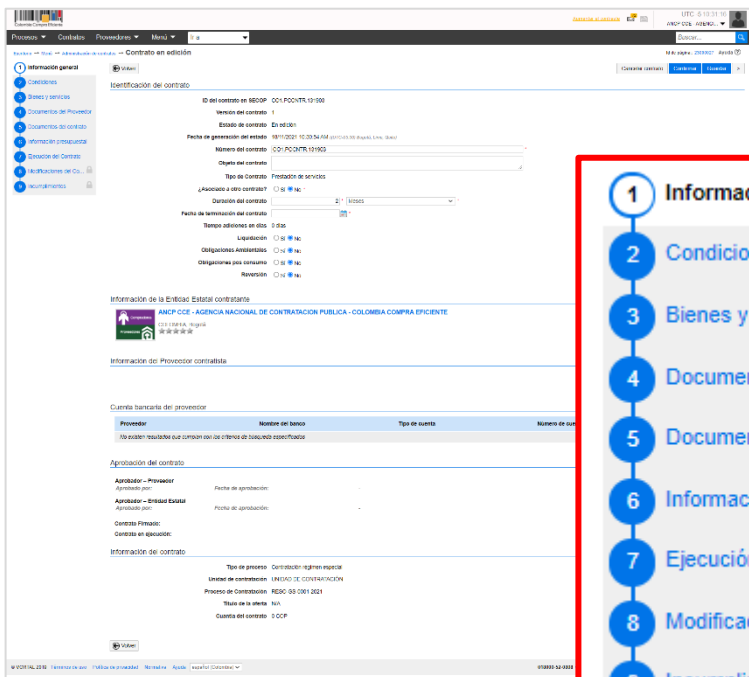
Colombia Compra Eficiente

Agregar al carrusel

UTC 6:13:31:16

ANCP CCE - AGENCIA...

Procesos ▼ Contratos Proveedores ▼ Menú ▼ Ir a

Buscar...

Escritorio → Buzón → Administración de contratos → Contrato en edición

Mi/o página: 20/09/21 Ayuda

1 Información general

2 Condiciones

3 Bienes y servicios

4 Documentos del Proveedor

5 Documentos del contrato

6 Información presupuestal

7 Ejecución del Contrato

8 Modificaciones del Co...

9 Incumplimientos

Volver

Generar contrato Confirmar Guardar

Identificación del contrato

ID del contrato en SECOP CO1.PCCNTR.101600

Versión del contrato 1

Estado de contrato En edición

Fecha de generación del estado 18/11/2021 10:20:54 AM

Número del contrato CO1.PCCNTR.101600

Objeto del contrato

Tipo de Contrato Prestación de servicios

¿Asociado a otro contrato? ○ Sí ● No

Duración del contrato 2 Meses

Fecha de terminación del contrato

Tiempo adiciones en días 0 días

Liquidación ○ Sí ● No

Obligaciones Ambientales ○ Sí ● No

Obligaciones pos consumo ○ Sí ● No

Reversión ○ Sí ● No

Información de la Entidad Estatal contratante

ANCP CCE - AGENCIA NACIONAL DE CONTRATACION PUBLICA - COLOMBIA COMPRA EFICIENTE

COLOMBIA, Bogotá

Información del Proveedor contratista

Cuenta bancaria del proveedor

| Proveedor | Nombre del banco | Tipo de cuenta | Número de cue |
|---|---|---|---|
| No existen resultados que cumplan con los criterios de búsqueda especificados | | | |

Aprobación del contrato

Aprobador – Proveedor
Aprobado por: Fecha de aprobación: -

Aprobador – Entidad Estatal
Aprobado por: Fecha de aprobación: -

Contrato Firmado:

Contrato en ejecución:

Información del contrato

Tipo de proceso Contratación régimen especial

Unidad de contratación UNIDAD DE CONTRATACION

Proceso de Contratación RESC GS 0001 2021

Título de la oferta N/A

Cuantía del contrato 0 COP

Volver

© VORTAL 2016 Términos de uso Política de privacidad Normativa Ayuda español (Colombia)

1 Informac

2 Condicio

3 Bienes y

4 Documer

5 Documer

6 Informac

7 Ejecució

8 Modificac